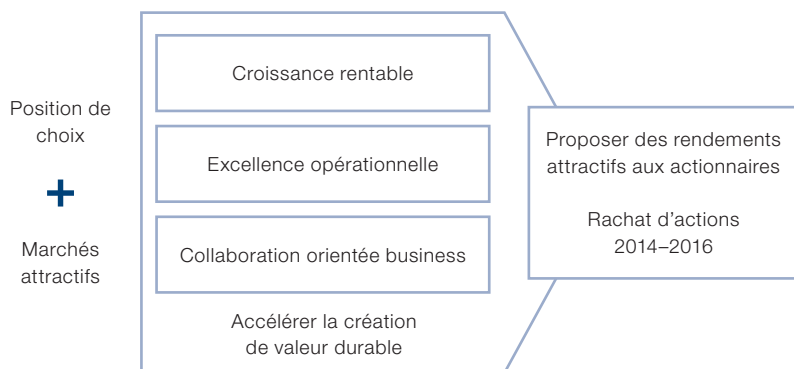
Position de choix

+

Marchés attractifs

Croissance rentable

Excellence opérationnelle

Collaboration orientée business

Accélérer la création de valeur durable

Proposer des rendements attractifs aux actionnaires

Rachat d'actions 2014–2016